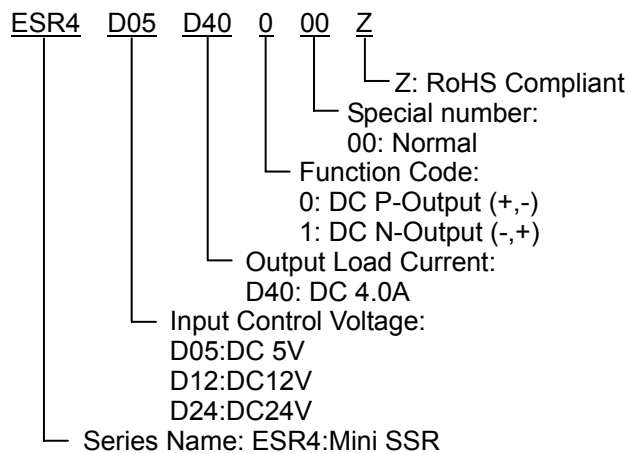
ESR4 D05 D40 0 00 Z

Z: RoHS Compliant

Special number:
00: Normal

Function Code:
0: DC P-Output (+,-)
1: DC N-Output (-,+)

Output Load Current:
D40: DC 4.0A

Input Control Voltage:
D05:DC 5V
D12:DC12V
D24:DC24V

Series Name: ESR4:Mini SSR